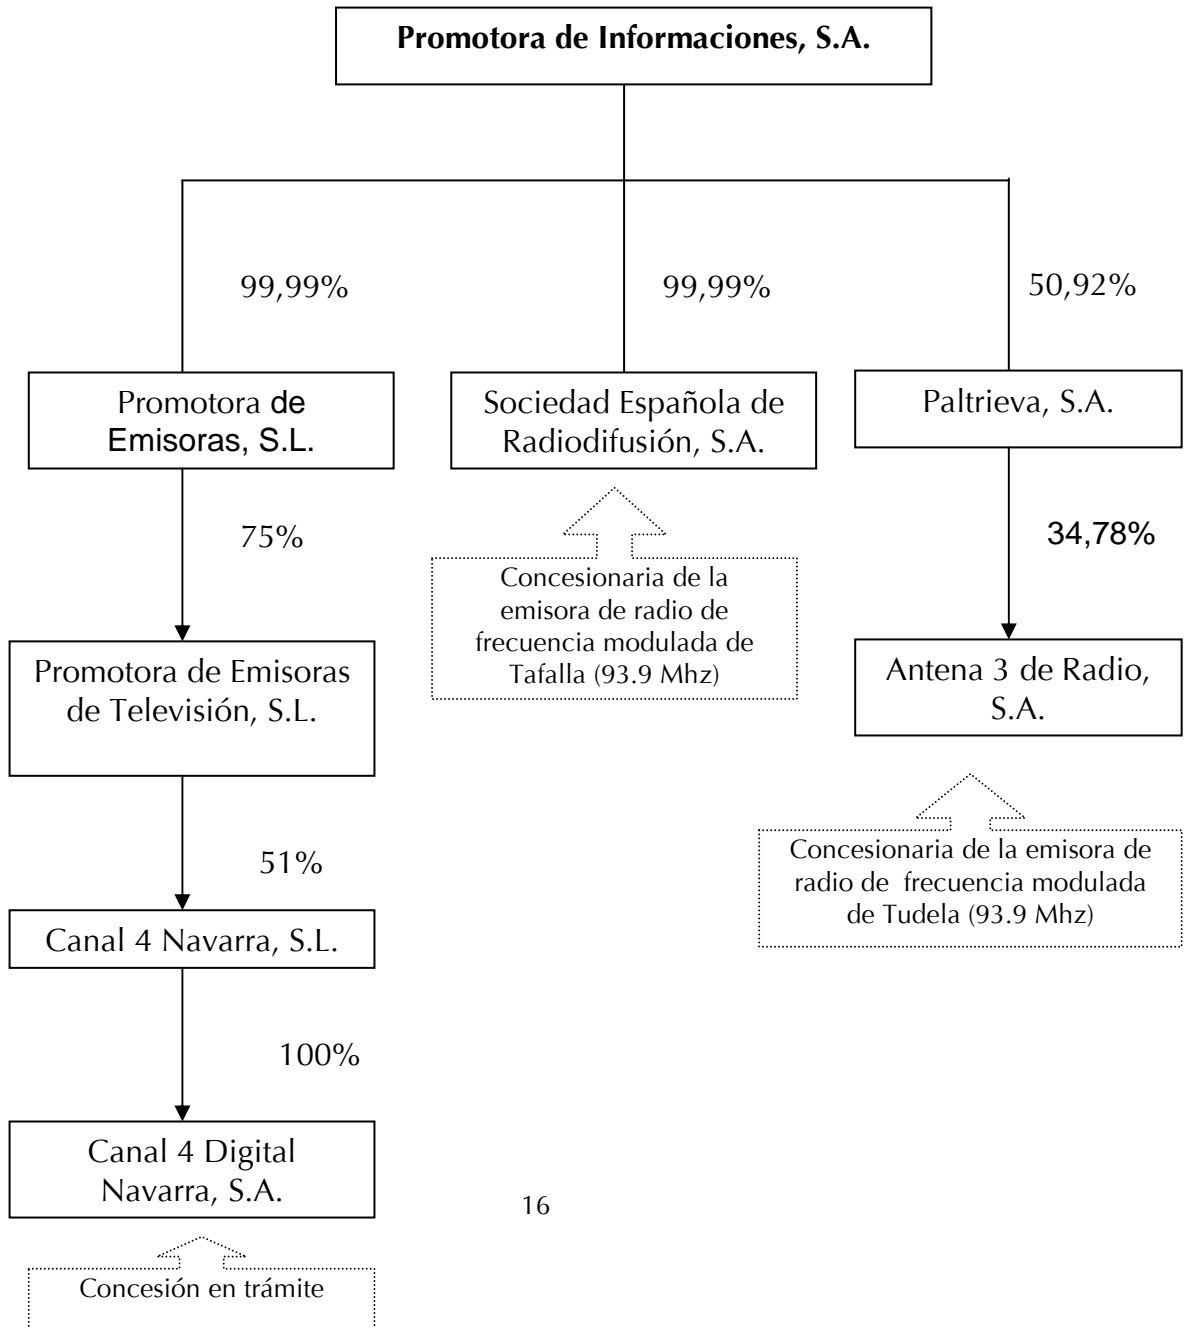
Promotora de Informaciones, S.A.

99,99%

99,99%

50,92%

Promotora de Emisoras, S.L.

Sociedad Española de Radiodifusión, S.A.

Paltrieva, S.A.

75%

Concesionaria de la emisora de radio de frecuencia modulada de Tafalla (93.9 Mhz)

34,78%

Promotora de Emisoras de Televisión, S.L.

Antena 3 de Radio, S.A.

Concesionaria de la emisora de radio de frecuencia modulada de Tudela (93.9 Mhz)

51%

Canal 4 Navarra, S.L.

100%

Canal 4 Digital Navarra, S.A.

16

Concesión en trámite